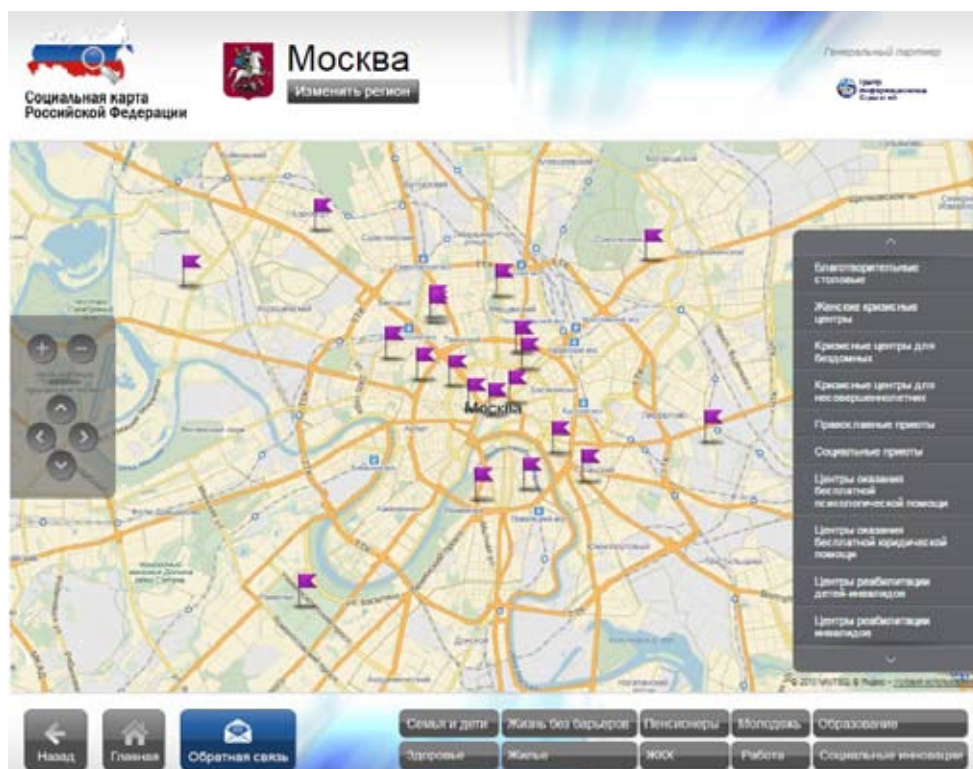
Социальная карта Российской Федерации

Москва

Изменить регион

Генеральный партнер

Москва

Благотворительные столовые

Женские кризисные центры

Кризисные центры для бездомных

Кризисные центры для несовершеннолетних

Православные приюты

Социальные приюты

Центры оказания бесплатной психологической помощи

Центры оказания бесплатной юридической помощи

Центры реабилитации детей-инвалидов

Центры реабилитации инвалидов

Назад

Главная

Обратная связь

Семья и дети

Жизнь без барьеров

Пенсионеры

Молодежь

Образование

Здоровье

Жилье

ЖКХ

Работа

Социальные инновации